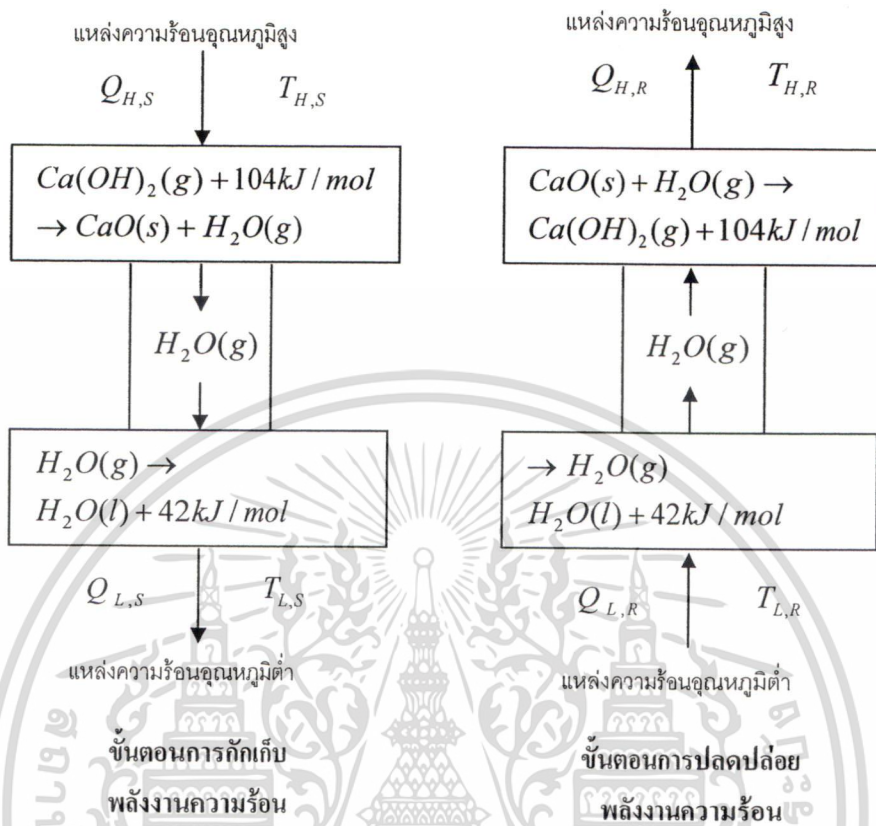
แหล่งความร้อนอุณหภูมิสูง

$Q_{H,S}$ $T_{H,S}$

$Ca(OH)_2(g) + 104kJ/mol$
$\rightarrow CaO(s) + H_2O(g)$

$H_2O(g)$

$H_2O(g) \rightarrow$
$H_2O(l) + 42kJ/mol$

$Q_{L,S}$ $T_{L,S}$

แหล่งความร้อนอุณหภูมิต่ำ

ขั้นตอนการกักเก็บพลังงานความร้อน

แหล่งความร้อนอุณหภูมิสูง

$Q_{H,R}$ $T_{H,R}$

$CaO(s) + H_2O(g) \rightarrow$
$Ca(OH)_2(g) + 104kJ/mol$

$H_2O(g)$

$\rightarrow H_2O(g)$
$H_2O(l) + 42kJ/mol$

$Q_{L,R}$ $T_{L,R}$

แหล่งความร้อนอุณหภูมิต่ำ

ขั้นตอนการปลดปล่อยพลังงานความร้อน